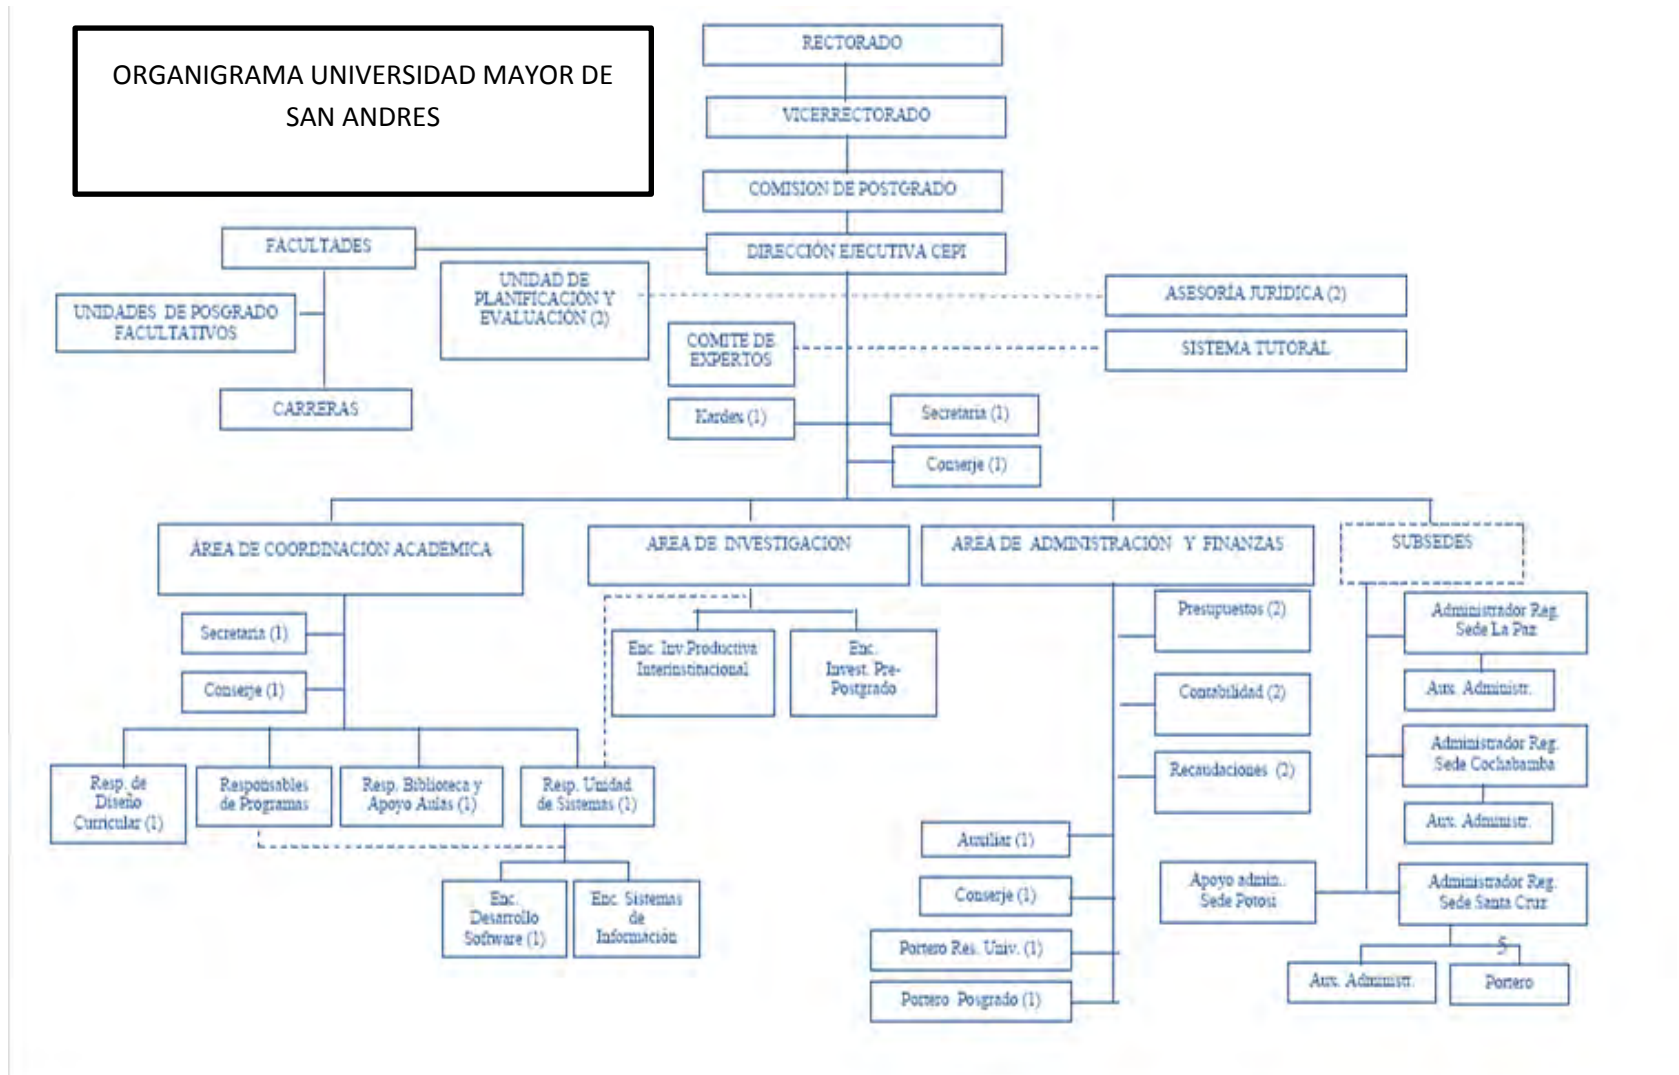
ORGANIGRAMA UNIVERSIDAD MAYOR DE SAN ANDRES

RECTORADO

VICERRECTORADO

COMISION DE POSTGRADO

DIRECCIÓN EJECUTIVA CEPI

FACULTADES

UNIDADES DE POSGRADO FACULTATIVOS

CARRERAS

UNIDAD DE PLANIFICACIÓN Y EVALUACIÓN (2)

ASESORÍA JURÍDICA (2)

COMITE DE EXPERTOS

SISTEMA TUTORAL

Kardex (1)

Secretaria (1)

Conserje (1)

ÁREA DE COORDINACIÓN ACADEMICA

AREA DE INVESTIGACION

AREA DE ADMINISTRACION Y FINANZAS

SUBSEDES

Secretaria (1)

Conserje (1)

Resp. de Diseño Curricular (1)

Responsables de Programas

Resp. Biblioteca y Apoyo Aulas (1)

Resp. Unidad de Sistemas (1)

Enc. Desarrollo Software (1)

Enc. Sistemas de Información

Enc. Inv.Productiva Interinstitucional

Enc. Invest. Pre-Postgrado

Presupuestos (2)

Contabilidad (2)

Recaudaciones (2)

Auxiliar (1)

Conserje (1)

Portero Res. Univ. (1)

Portero Posgrado (1)

Administrador Reg. Sede La Paz

Aux. Administr.

Administrador Reg. Sede Cochabamba

Aux. Administr.

Apoyo admin. Sede Potosi

Administrador Reg. Sede Santa Cruz

5

Aux. Administr.

Portero